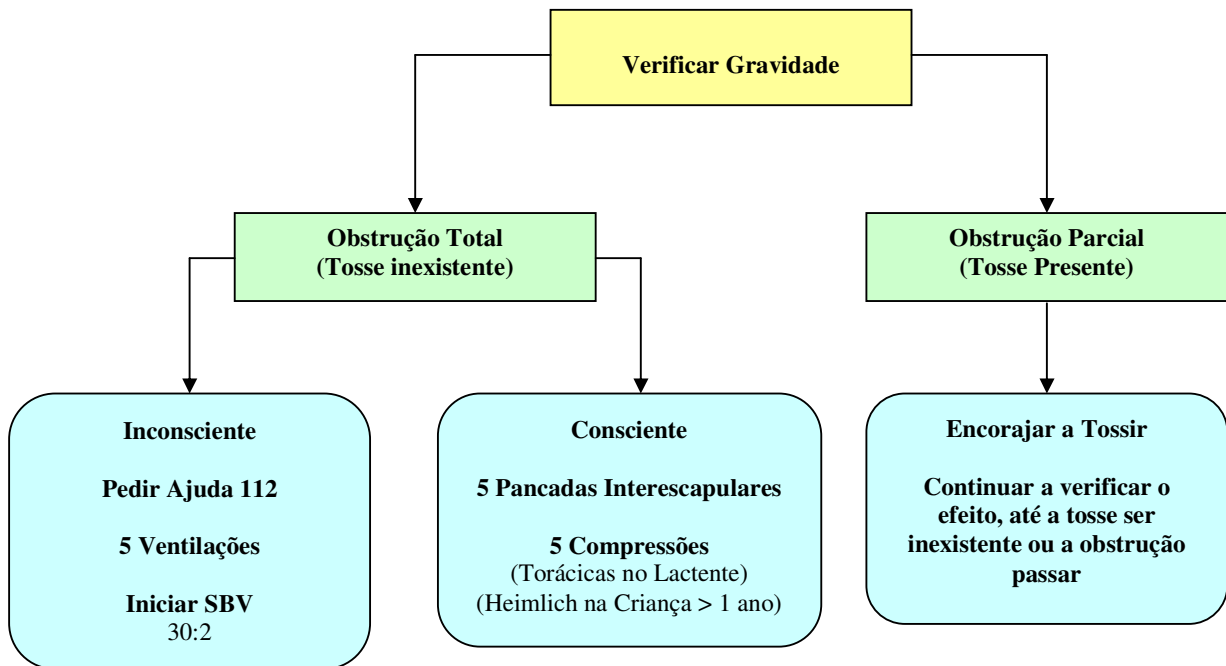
Verificar Gravidade

Obstrução Total
(Tosse inexistente)

Obstrução Parcial
(Tosse Presente)

Inconsciente

Pedir Ajuda 112

5 Ventilações

Iniciar SBV
30:2

Consciente

5 Pancadas Interescapulares

5 Compressões
(Torácicas no Lactente)
(Heimlich na Criança > 1 ano)

Encorajar a Tossir

Continuar a verificar o efeito, até a tosse ser inexistente ou a obstrução passar